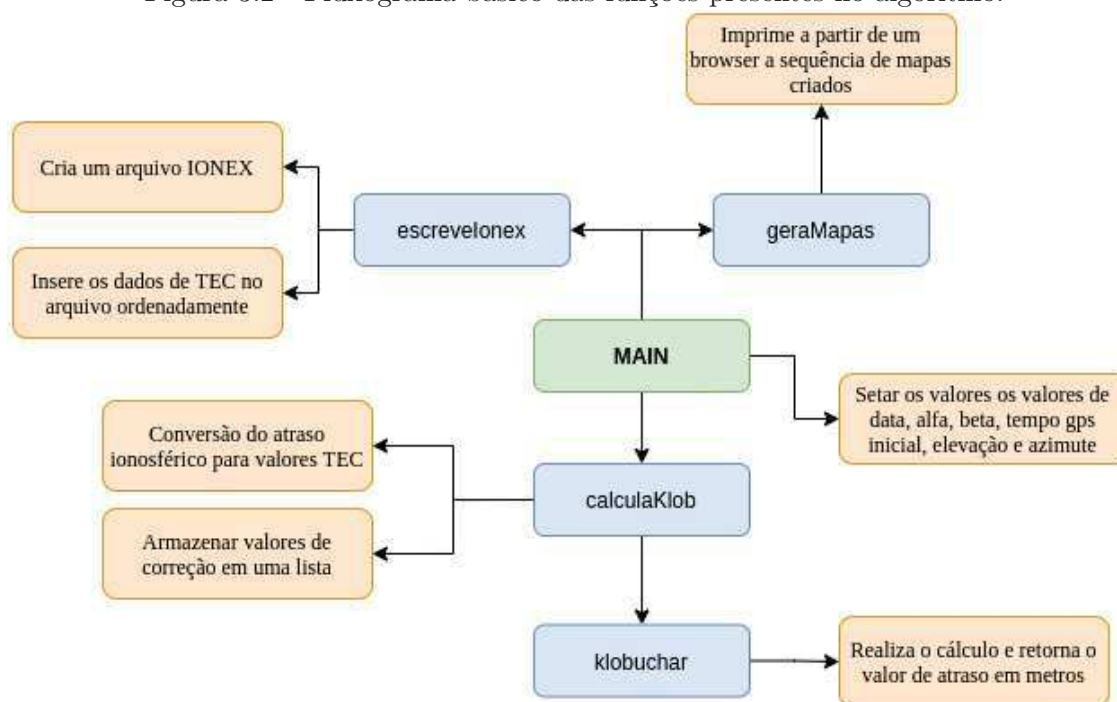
Figura 3.2 – Fluxograma básico das funções presentes no algoritmo.

Imprime a partir de um browser a sequência de mapas criados

Cria um arquivo IONEX

escreveIonex

geraMapas

Insere os dados de TEC no arquivo ordenadamente

MAIN

Setar os valores os valores de data, alfa, beta, tempo gps inicial, elevação e azimute

Conversão do atraso ionosférico para valores TEC

calculaKlob

Armazenar valores de correção em uma lista

klobuchar

Realiza o cálculo e retorna o valor de atraso em metros